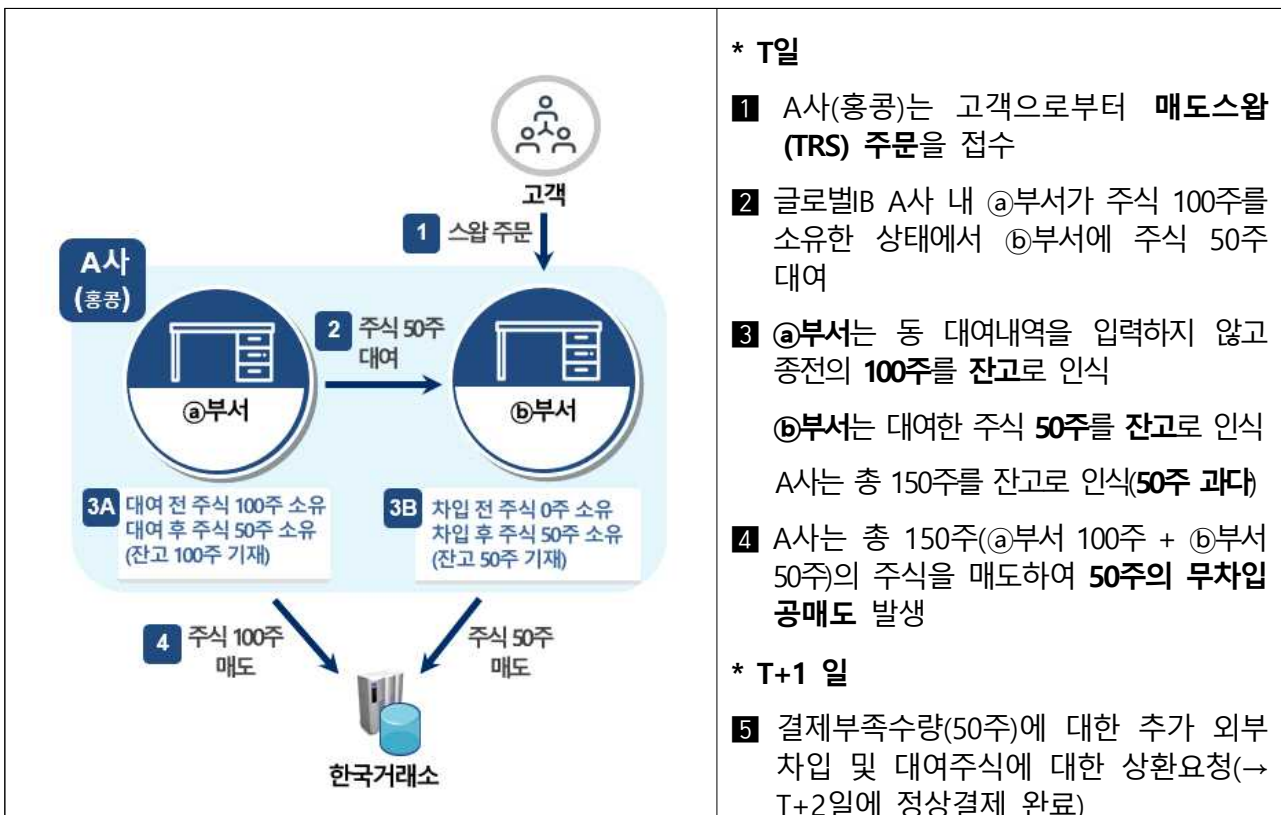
고객

1 스왑 주문

A사 (홍콩)

2 주식 50주 대여

ⓐ부서

ⓑ부서

3A 대여 전 주식 100주 소유 대여 후 주식 50주 소유 (잔고 100주 기재)

3B 차입 전 주식 0주 소유 차입 후 주식 50주 소유 (잔고 50주 기재)

4 주식 100주 매도

주식 50주 매도

한국거래소

* T일

1 A사(홍콩)는 고객으로부터 **매도스왑 (TRS) 주문**을 접수

2 글로벌IB A사 내 ⓐ부서가 주식 100주를 소유한 상태에서 ⓑ부서에 주식 50주 대여

3 **ⓐ부서**는 동 대여내역을 입력하지 않고 종전의 **100주**를 **잔고**로 인식

**ⓑ부서**는 대여한 주식 **50주**를 **잔고**로 인식

A사는 총 150주를 잔고로 인식(**50주 과다**)

4 A사는 총 150주(ⓐ부서 100주 + ⓑ부서 50주)의 주식을 매도하여 **50주의 무차입 공매도** 발생

* T+1 일

5 결제부족수량(50주)에 대한 추가 외부 차입 및 대여주식에 대한 상환요청(→ T+2일에 정상결제 완료)